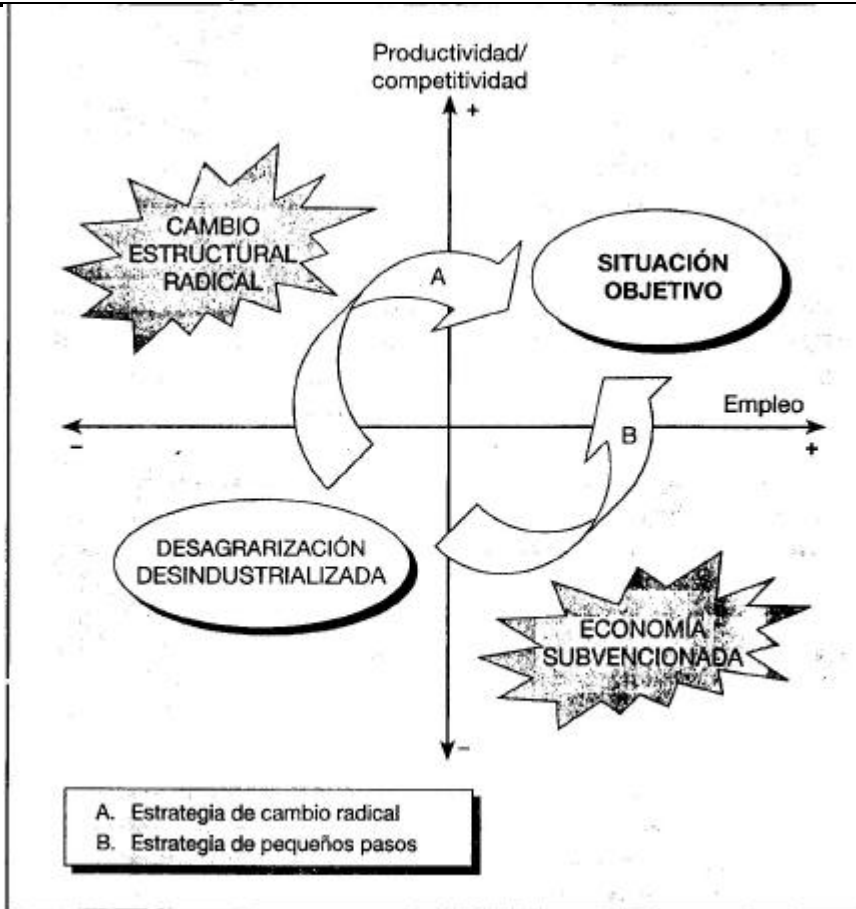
Productividad/
competitividad
+

CAMBIO ESTRUCTURAL RADICAL

A

SITUACIÓN OBJETIVO

Empleo

−

B

+

DESAGRARIZACIÓN DESINDUSTRIALIZADA

ECONOMÍA SUBVENCIONADA

−

A. Estrategia de cambio radical
B. Estrategia de pequeños pasos